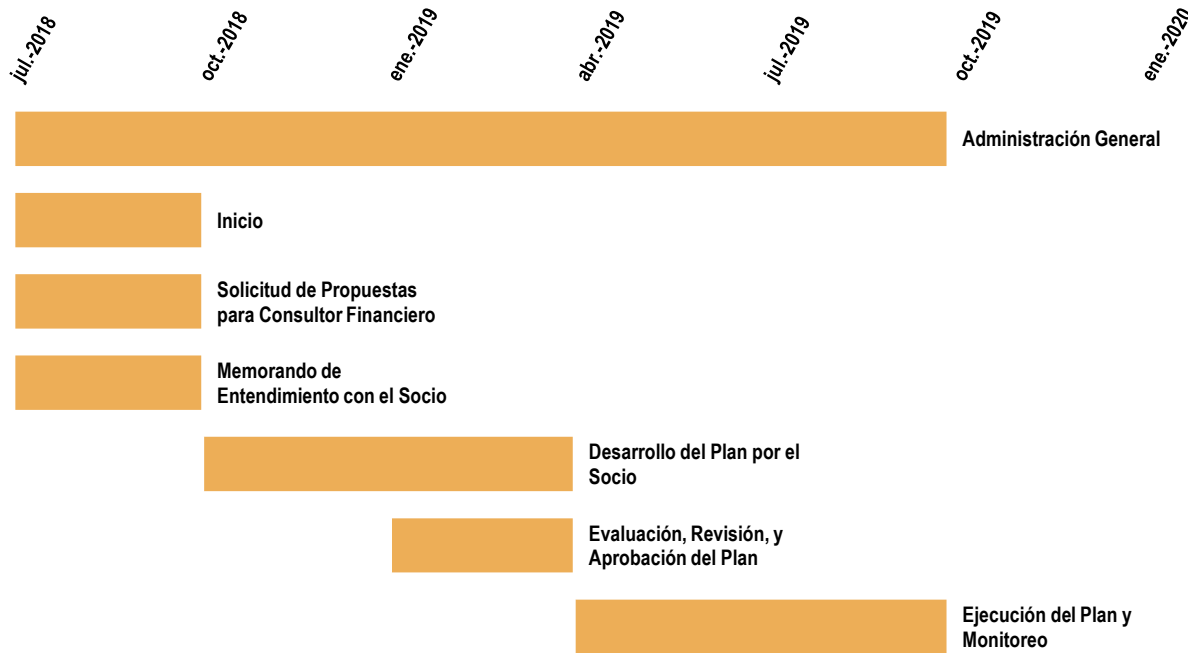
jul.-2018
oct.-2018
ene.-2019
abr.-2019
jul.-2019
oct.-2019
ene.-2020

Administración General

Inicio

Solicitud de Propuestas para Consultor Financiero

Memorando de Entendimiento con el Socio

Desarrollo del Plan por el Socio

Evaluación, Revisión, y Aprobación del Plan

Ejecución del Plan y Monitoreo